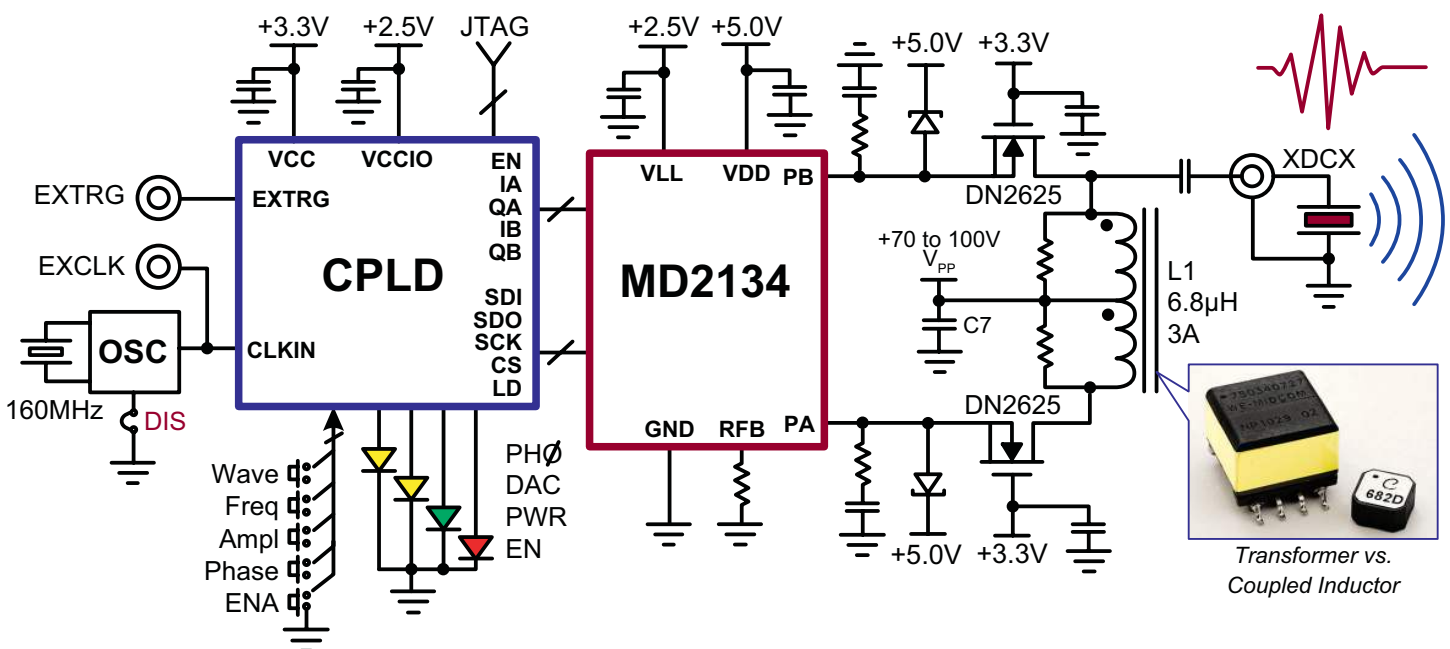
+3.3V
+2.5V
JTAG
+2.5V
+5.0V
+5.0V
+3.3V
VCC
VCCIO
EN
IA
QA
IB
QB
EXTRG
EXTRG
EXCLK
CPLD
SDI
SDO
SCK
CS
LD
OSC
CLKIN
160MHz
DIS
VLL
VDD
PB
MD2134
GND
RFB
PA
DN2625
XDCX
+70 to 100V
$V_{PP}$
C7
L1
6.8µH
3A
DN2625
Wave
Freq
Ampl
Phase
ENA
PHØ
DAC
PWR
EN
+5.0V
+3.3V
682D
Transformer vs. Coupled Inductor